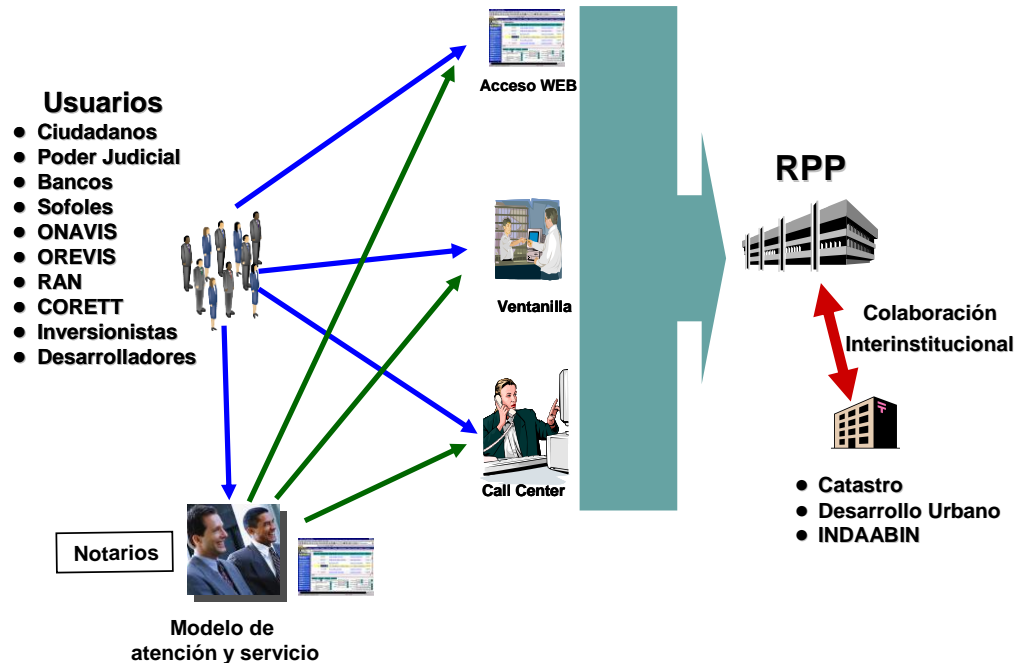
Usuarios
- Ciudadanos
- Poder Judicial
- Bancos
- Sofoles
- ONAVIS
- OREVIS
- RAN
- CORETT
- Inversionistas
- Desarrolladores

Acceso WEB

Ventanilla

Call Center

Notarios

Modelo de atención y servicio

RPP

Colaboración Interinstitucional

- Catastro
- Desarrollo Urbano
- INDAABIN